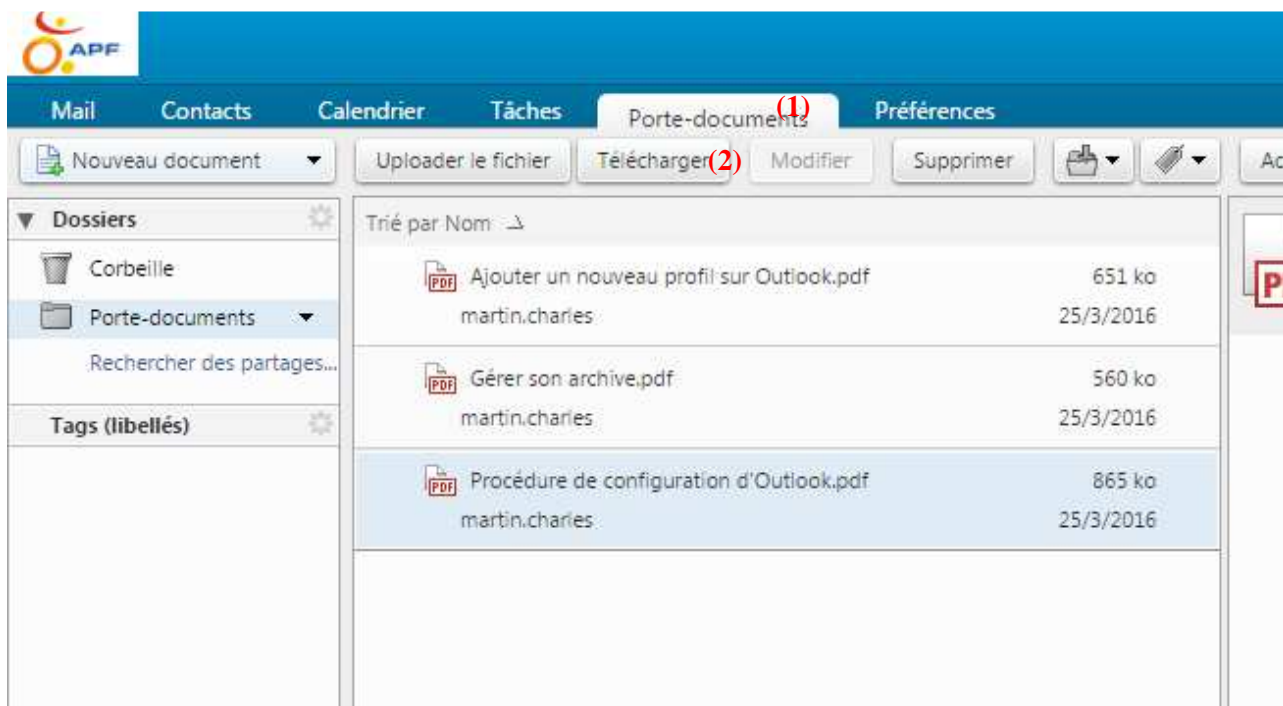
APF

Mail
Contacts
Calendrier
Tâches
Porte-documents (1)
Préférences

Nouveau document
Uploader le fichier
Télécharger (2)
Modifier
Supprimer
Ac

Dossiers
Corbeille
Porte-documents
Rechercher des partages...

Tags (libellés)

Trié par Nom

PDF Ajouter un nouveau profil sur Outlook.pdf 651 ko
martin.charles 25/3/2016

PDF Gérer son archive.pdf 560 ko
martin.charles 25/3/2016

PDF Procédure de configuration d'Outlook.pdf 865 ko
martin.charles 25/3/2016

P